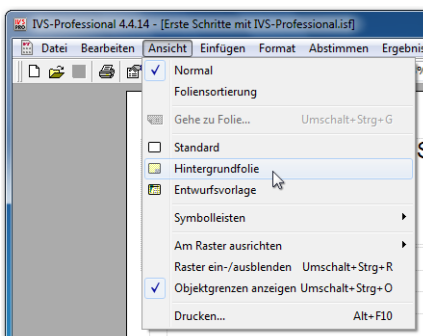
IVS-Professional 4.4.14 - [Erste Schritte mit IVS-Professional.isf]

Datei Bearbeiten Ansicht Einfügen Format Abstimmen Ergebnis

Normal
Foliensortierung
Gehe zu Folie... Umschalt+Strg+G
Standard
Hintergrundfolie
Entwurfsvorlage
Symbolleisten
Am Raster ausrichten
Raster ein-/ausblenden Umschalt+Strg+R
Objektgrenzen anzeigen Umschalt+Strg+O
Drucken... Alt+F10